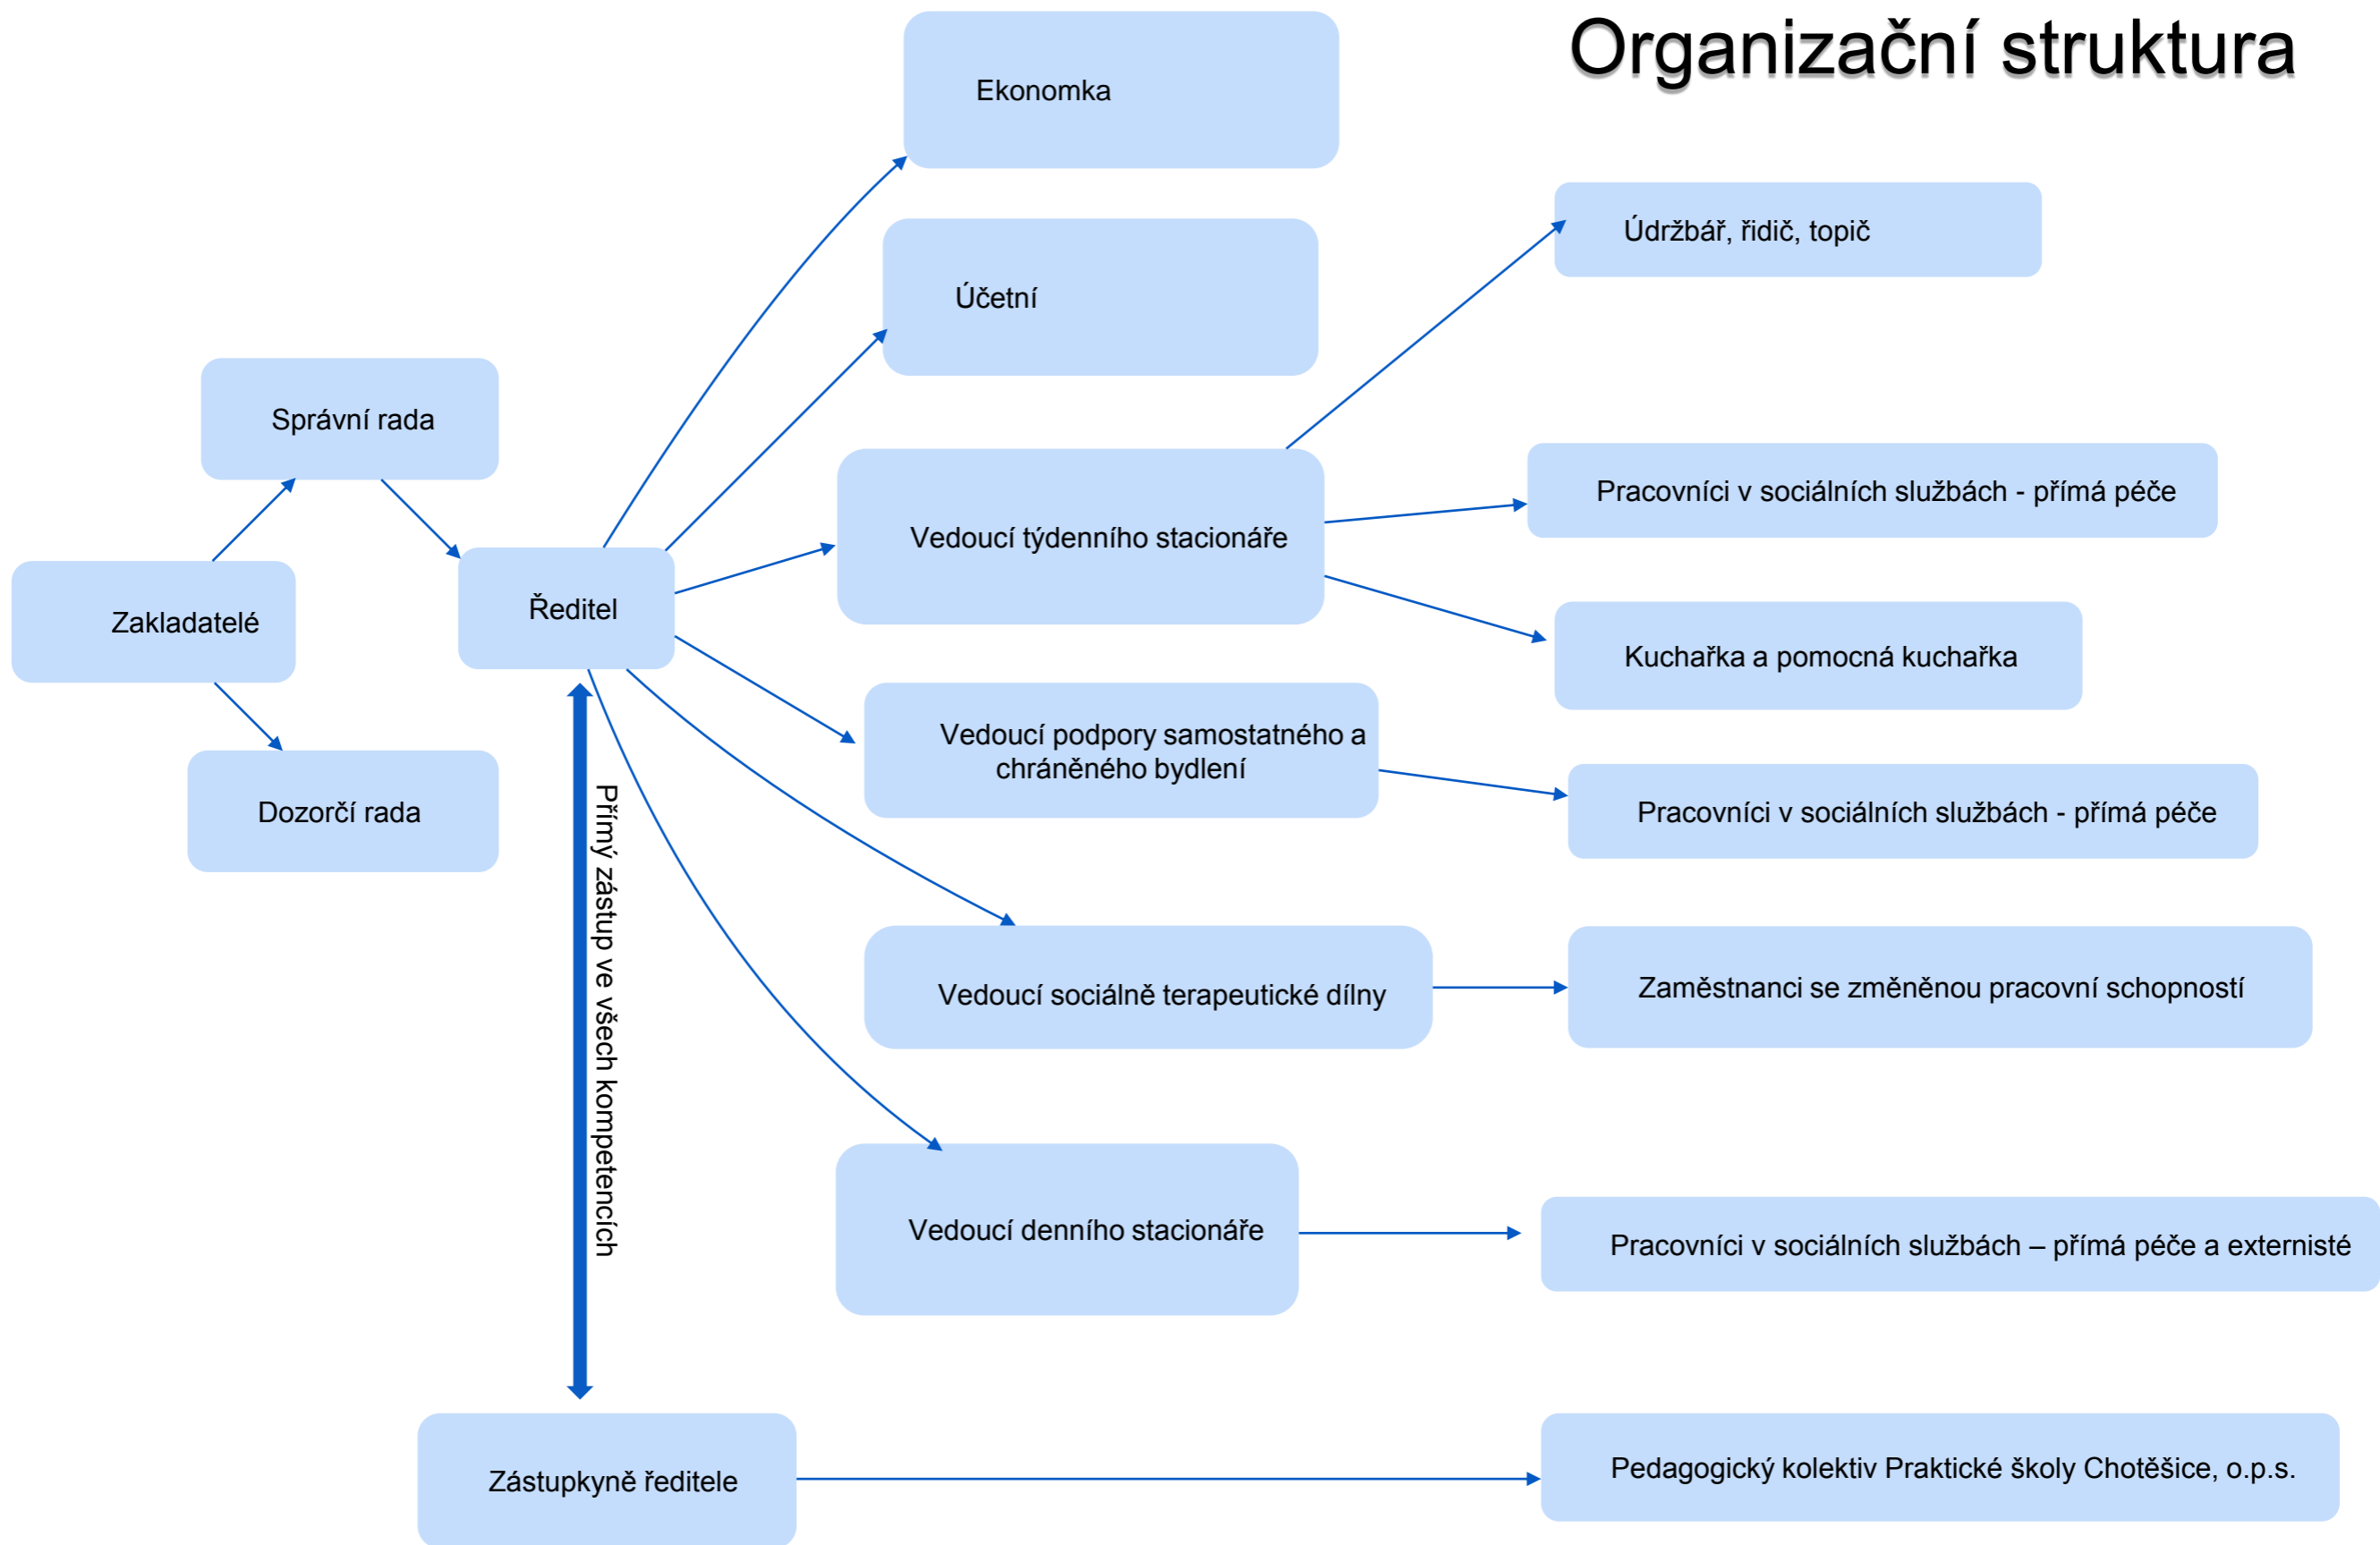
Organizační struktura

Zakladatelé

Správní rada

Dozorčí rada

Ředitel

Ekonomka

Účetní

Vedoucí týdenního stacionáře

Údržbář, řidič, topič

Pracovníci v sociálních službách - přímá péče

Kuchařka a pomocná kuchařka

Vedoucí podpory samostatného a chráněného bydlení

Pracovníci v sociálních službách - přímá péče

Vedoucí sociálně terapeutické dílny

Zaměstnanci se změněnou pracovní schopností

Vedoucí denního stacionáře

Pracovníci v sociálních službách – přímá péče a externisté

Přímý zástup ve všech kompetencích

Zástupkyně ředitele

Pedagogický kolektiv Praktické školy Chotěšice, o.p.s.